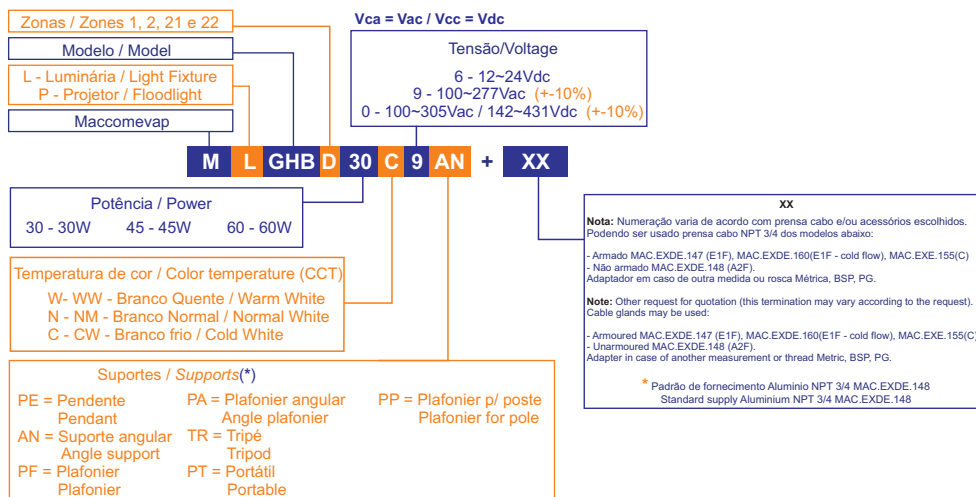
Zonas / Zones 1, 2, 21 e 22

Modelo / Model

L - Luminária / Light Fixture
P - Projetor / Floodlight

Maccomevap

Vca = Vac / Vcc = Vdc

Tensão/Voltage
6 - 12~24Vdc
9 - 100~277Vac (+-10%)
0 - 100~305Vac / 142~431Vdc (+-10%)

M L GHB D 30 C 9 AN + XX

Potência / Power
30 - 30W 45 - 45W 60 - 60W

Temperatura de cor / Color temperature (CCT)
W- WW - Branco Quente / Warm White
N - NM - Branco Normal / Normal White
C - CW - Branco frio / Cold White

Suportes / Supports(*)
PE = Pendente
Pendant
AN = Suporte angular
Angle support
PF = Plafonier
Plafonier
PA = Plafonier angular
Angle plafonier
TR = Tripé
Tripod
PT = Portátil
Portable
PP = Plafonier p/ poste
Plafonier for pole

XX

Nota: Numeração varia de acordo com prensa cabo e/ou acessórios escolhidos. Podendo ser usado prensa cabo NPT 3/4 dos modelos abaixo:

- Armado MAC.EXDE.147 (E1F), MAC.EXDE.160(E1F - cold flow), MAC.EXE.155(C)
- Não armado MAC.EXDE.148 (A2F).
Adaptador em caso de outra medida ou rosca Métrica, BSP, PG.

Note: Other request for quotation (this termination may vary according to the request). Cable glands may be used:

- Armoured MAC.EXDE.147 (E1F), MAC.EXDE.160(E1F - cold flow), MAC.EXE.155(C)
- Unarmoured MAC.EXDE.148 (A2F).
Adapter in case of another measurement or thread Metric, BSP, PG.

* Padrão de fornecimento Aluminio NPT 3/4 MAC.EXDE.148
Standard supply Aluminium NPT 3/4 MAC.EXDE.148